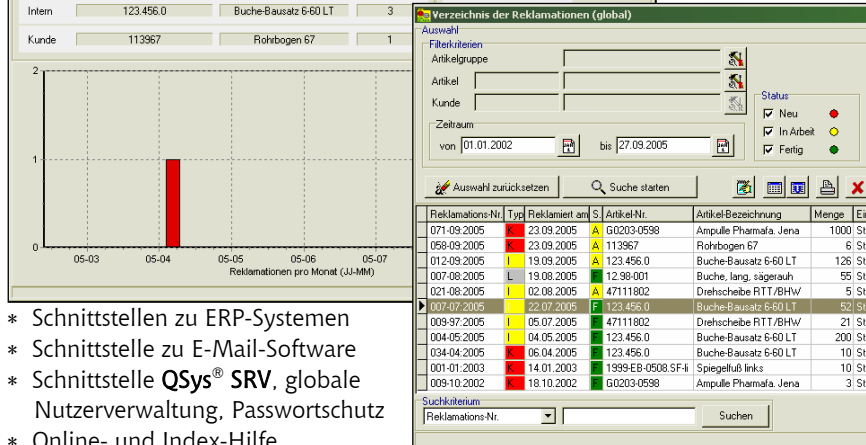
| Intern | 123.456.0 | Buche-Bausatz 6-60 LT | 3 |
|---|---|---|---|
| Kunde | 113967 | Rohrbogen 67 | 1 |

2
1
0
05-03 05-04 05-05 05-06 05-07
Reklamationen pro Monat (JJ-MM)

Verzeichnis der Reklamationen (global)

Auswahl
Filterkriterien
Artikelgruppe
Artikel
Kunde
Status
Neu
In Arbeit
Fertig
Zeitraum
von 01.01.2002
bis 27.09.2005

Auswahl zurücksetzen
Suche starten

| Reklamations-Nr. | Typ | Reklamiert am | S. | Artikel-Nr. | Artikel-Bezeichnung | Menge | Ei |
|---|---|---|---|---|---|---|---|
| 071-09.2005 | K | 23.09.2005 | A | G0203-0598 | Ampulle Pharmafa. Jena | 1000 | St |
| 058-09.2005 | K | 23.09.2005 | A | 113967 | Rohrbogen 67 | 6 | St |
| 012-09.2005 | I | 19.09.2005 | A | 123.456.0 | Buche-Bausatz 6-60 LT | 126 | St |
| 007-08.2005 | L | 19.08.2005 | F | 12.98-001 | Buche, lang, sägerauh | 55 | St |
| 021-08.2005 | I | 02.08.2005 | A | 47111802 | Drehscheibe RTT/BHW | 5 | St |
| 007-07.2005 | I | 22.07.2005 | F | 123.456.0 | Buche-Bausatz 6-60 LT | 52 | St |
| 009-97.2005 | I | 05.07.2005 | F | 47111802 | Drehscheibe RTT/BHW | 21 | St |
| 004-05.2005 | I | 04.05.2005 | F | 123.456.0 | Buche-Bausatz 6-60 LT | 200 | St |
| 034-04.2005 | K | 06.04.2005 | F | 123.456.0 | Buche-Bausatz 6-60 LT | 10 | St |
| 001-01.2003 | K | 14.01.2003 | F | 1999-EB-0508.SF-li | Spiegelfuß links | 10 | St |
| 009-10.2002 | K | 18.10.2002 | F | G0203-0598 | Ampulle Pharmafa. Jena | 3 | St |

Suchkriterium
Reklamations-Nr.
Suchen

* Schnittstellen zu ERP-Systemen
* Schnittstelle zu E-Mail-Software
* Schnittstelle QSys® SRV, globale Nutzerverwaltung, Passwortschutz
* Online- und Index-Hilfe